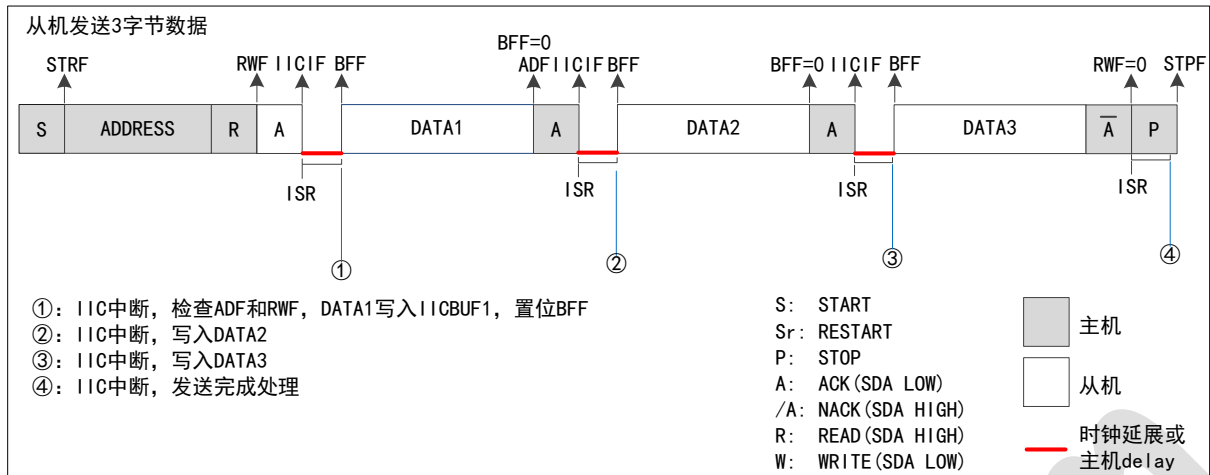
从机发送3字节数据

STRF
RWF IICIF BFF
BFF=0
ADF IICIF BFF
BFF=0 IICIF BFF
RWF=0 STPF

| S | ADDRESS | R | A | DATA1 | A | DATA2 | A | DATA3 | $\overline{A}$ | P |
|---|---|---|---|---|---|---|---|---|---|---|

ISR
ISR
ISR
ISR

①
②
③
④

①：IIC中断，检查ADF和RWF，DATA1写入IICBUF1，置位BFF
②：IIC中断，写入DATA2
③：IIC中断，写入DATA3
④：IIC中断，发送完成处理

S: START
Sr: RESTART
P: STOP
A: ACK(SDA LOW)
/A: NACK(SDA HIGH)
R: READ(SDA HIGH)
W: WRITE(SDA LOW)

主机
从机
时钟延展或主机delay